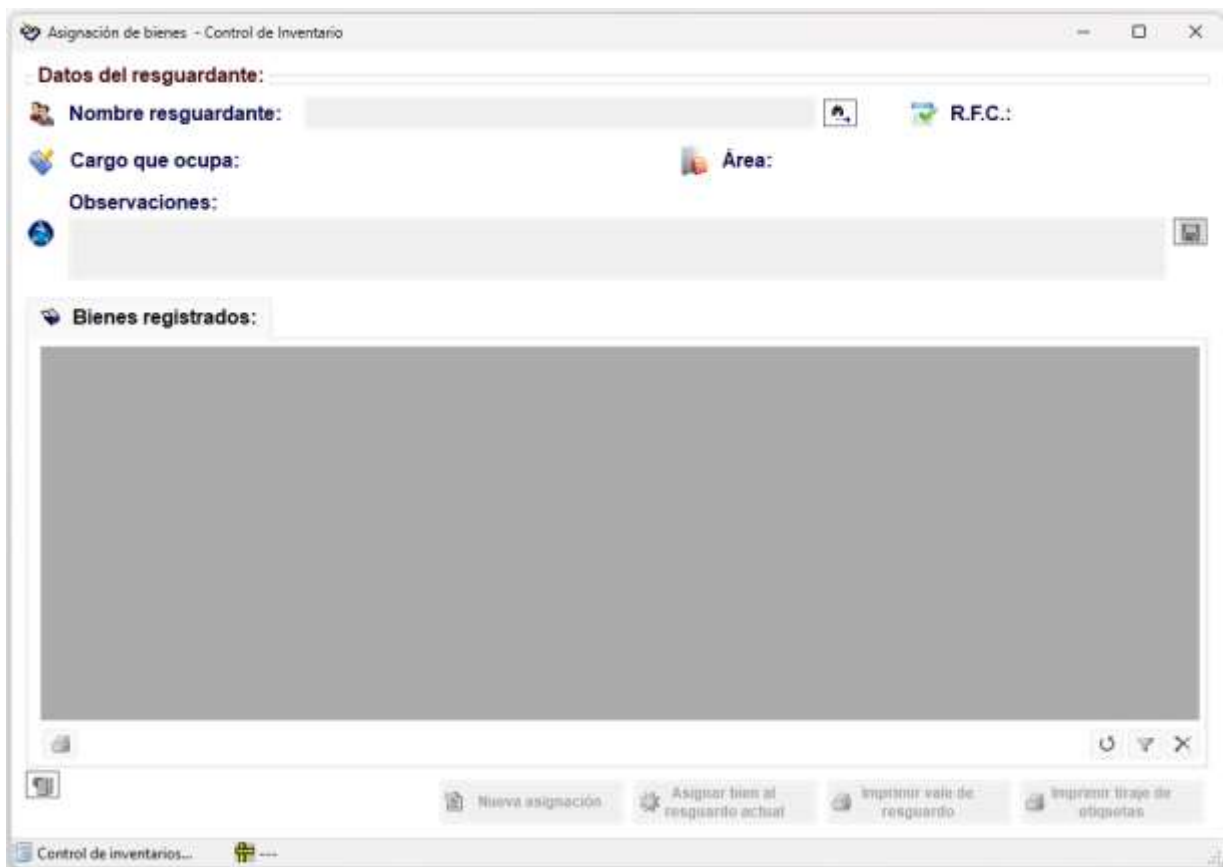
Asignación de bienes - Control de Inventario

Datos del resguardante:

Nombre resguardante:

R.F.C.:

Cargo que ocupa:

Área:

Observaciones:

Bienes registrados:

Nueva asignación

Asignar bien al resguardo actual

Imprimir vale de resguardo

Imprimir tiraje de etiquetas

Control de inventarios...

---